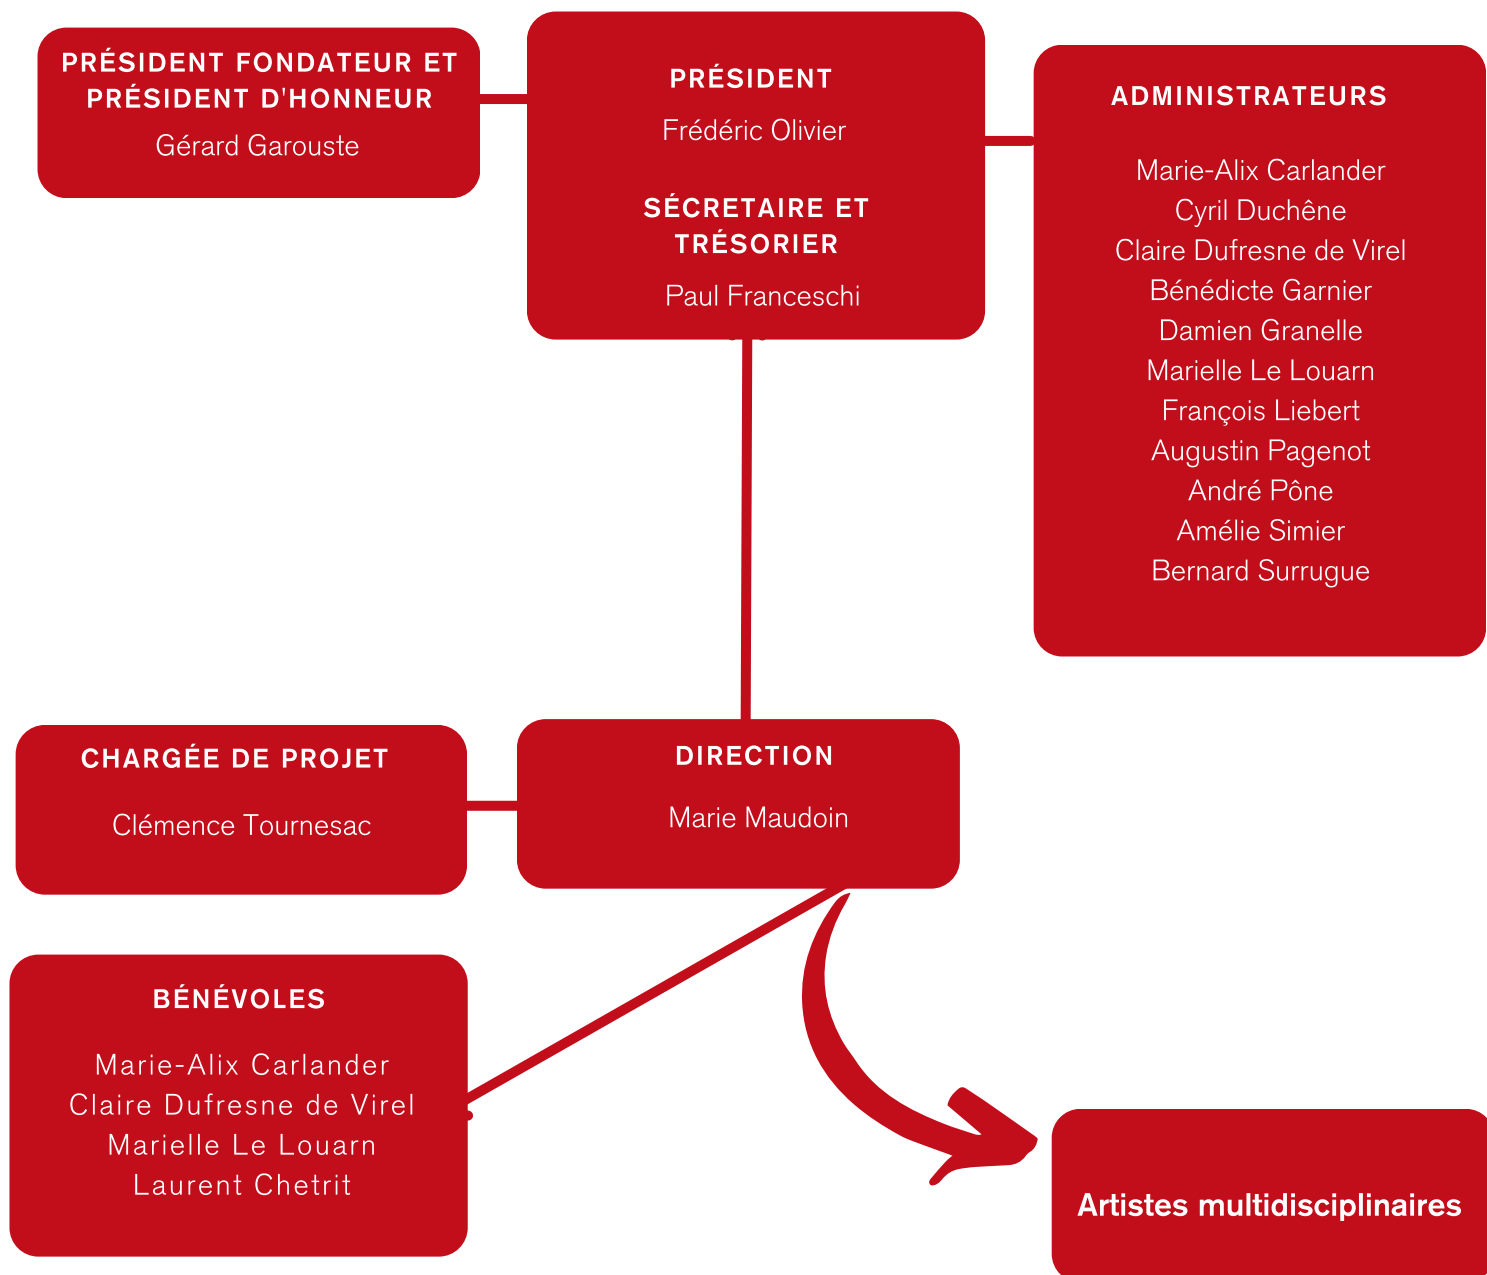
PRÉSIDENT FONDATEUR ET PRÉSIDENT D'HONNEUR
Gérard Garouste

PRÉSIDENT
Frédéric Olivier

SÉCRETAIRE ET TRÉSORIER
Paul Franceschi

ADMINISTRATEURS

Marie-Alix Carlander
Cyril Duchêne
Claire Dufresne de Virel
Bénédicte Garnier
Damien Granelle
Marielle Le Louarn
François Liebert
Augustin Pagenot
André Pône
Amélie Simier
Bernard Surrugue

CHARGÉE DE PROJET

Clémence Tournesac

DIRECTION

Marie Maudoin

BÉNÉVOLES

Marie-Alix Carlander
Claire Dufresne de Virel
Marielle Le Louarn
Laurent Chetrit

Artistes multidisciplinaires